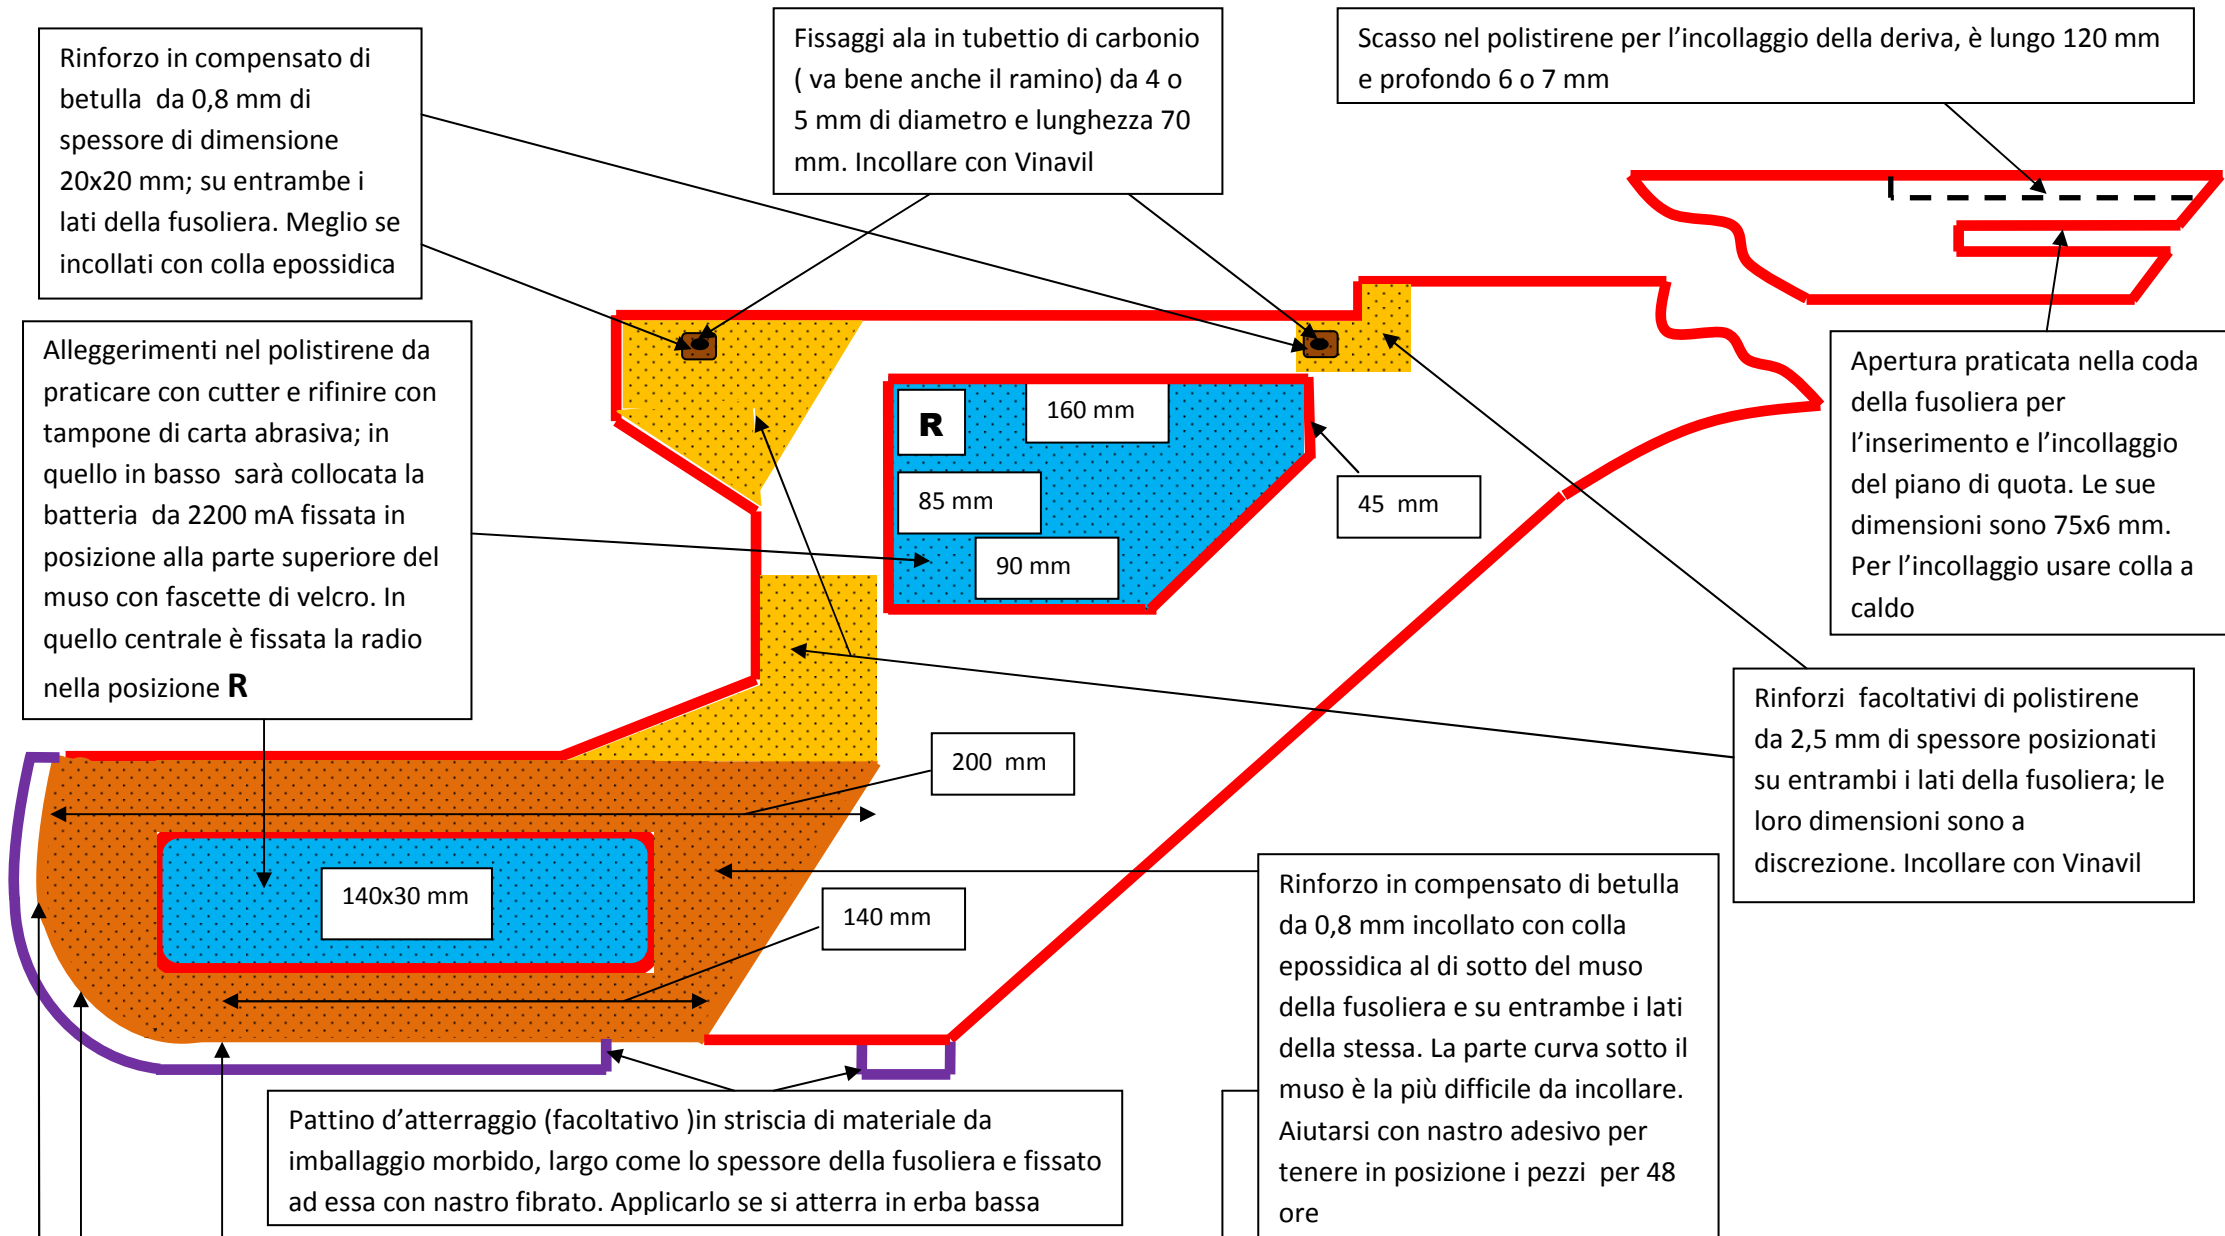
Rinforzo in compensato di betulla da 0,8 mm di spessore di dimensione 20x20 mm; su entrambe i lati della fusoliera. Meglio se incollati con colla epossidica

Fissaggi ala in tubettio di carbonio ( va bene anche il ramino) da 4 o 5 mm di diametro e lunghezza 70 mm. Incollare con Vinavil

Scasso nel polistirene per l'incollaggio della deriva, è lungo 120 mm e profondo 6 o 7 mm

Alleggerimenti nel polistirene da praticare con cutter e rifinire con tampone di carta abrasiva; in quello in basso sarà collocata la batteria da 2200 mA fissata in posizione alla parte superiore del muso con fascette di velcro. In quello centrale è fissata la radio nella posizione R

R

160 mm

85 mm

90 mm

45 mm

Apertura praticata nella coda della fusoliera per l'inserimento e l'incollaggio del piano di quota. Le sue dimensioni sono 75x6 mm. Per l'incollaggio usare colla a caldo

Rinforzi facoltativi di polistirene da 2,5 mm di spessore posizionati su entrambi i lati della fusoliera; le loro dimensioni sono a discrezione. Incollare con Vinavil

200 mm

140x30 mm

140 mm

Rinforzo in compensato di betulla da 0,8 mm incollato con colla epossidica al di sotto del muso della fusoliera e su entrambe i lati della stessa. La parte curva sotto il muso è la più difficile da incollare. Aiutarsi con nastro adesivo per tenere in posizione i pezzi per 48 ore

Pattino d'atterraggio (facoltativo )in striscia di materiale da imballaggio morbido, largo come lo spessore della fusoliera e fissato ad essa con nastro fibrato. Applicarlo se si atterra in erba bassa